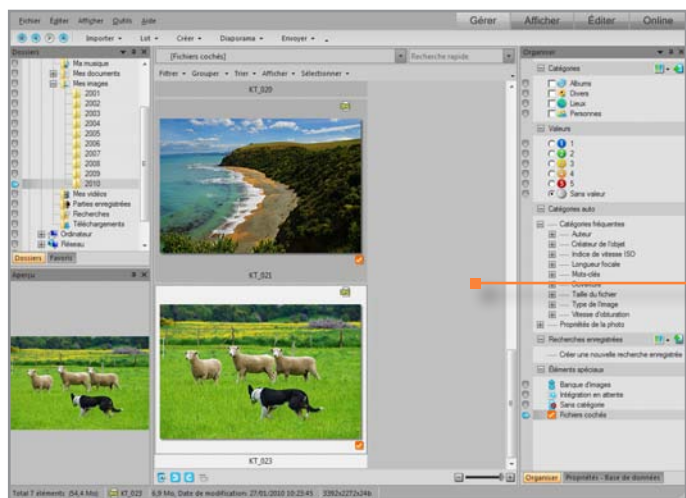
Fichier Editer Afficher Outils Aide

Gérer Afficher Éditer Online

Importer Lot Créer Diaporama Envoyer

Dossiers

Ma musique
Mes documents
Mes images
2001
2002
2003
2004
2005
2006
2007
2008
2009
2010
Mes vidéos
Parties enregistrées
Recherches
Téléchargements
Ordinateur
Réseau

Dossiers Favoris

Aperçu

[Fichiers cochés]

Recherche rapide

Filtrer Grouper Trier Afficher Sélectionner

KT_020

KT_021

KT_023

Organiser

Catégories
Albums
Divers
Lieux
Personnes

Valeurs
1
2
3
4
5
Sans valeur

Catégories auto
Catégories fréquentes
Auteur
Créateur de l'objet
Indice de vitesse ISO
Longueur focale
Mots-clés
Ouverture
Taille du fichier
Type de l'image
Vitesse d'obturation
Propriétés de la photo

Recherches enregistrées
Créer une nouvelle recherche enregistrée

Éléments spéciaux
Banque d'images
Intégration en attente
Sans catégorie
Fichiers cochés

Organiser Propriétés - Base de données

Total 7 éléments (54,4 Mo) KT_023 6,9 Mo, Date de modification: 27/01/2010 10:23:45 3382x2272x24b